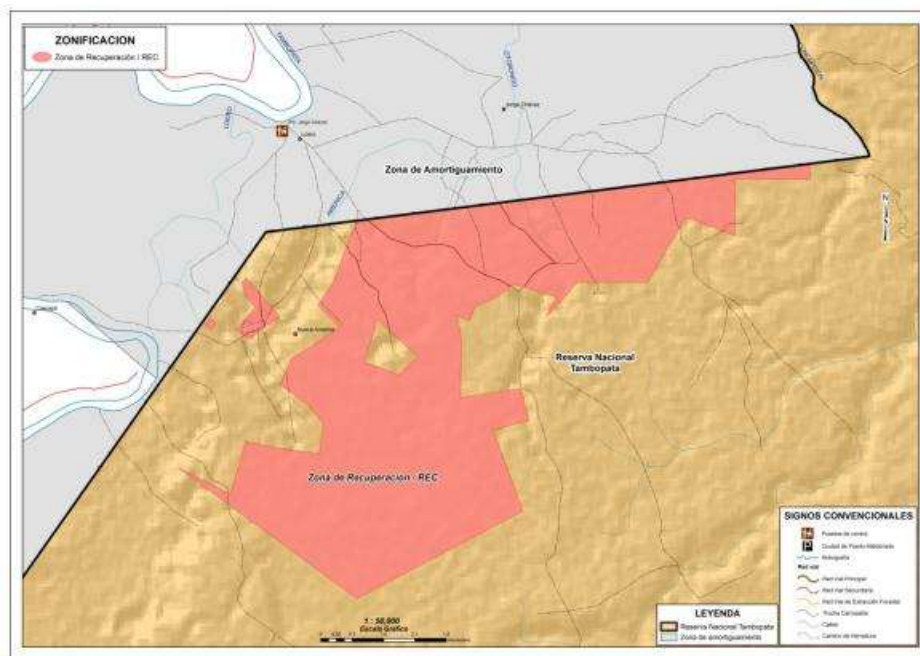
ZONIFICACION
Zona de Recuperación / REC

Zona de Amortiguamiento

Reserva Nacional Tambopata

Zona de Recuperación - REC

SIGNOS CONVENCIONALES
Puestos de control
Ciudad de Puerto Maldonado
Hidrografía
Red vial
Red Vial Principal
Red Vial Secundaria
Red Vial de Extracción Forestal
Trocha Carrozable
Camino
Camino de Herradura

LEYENDA
Reserva Nacional Tambopata
Zona de amortiguamiento

1 : 50,000
Escala Gráfica